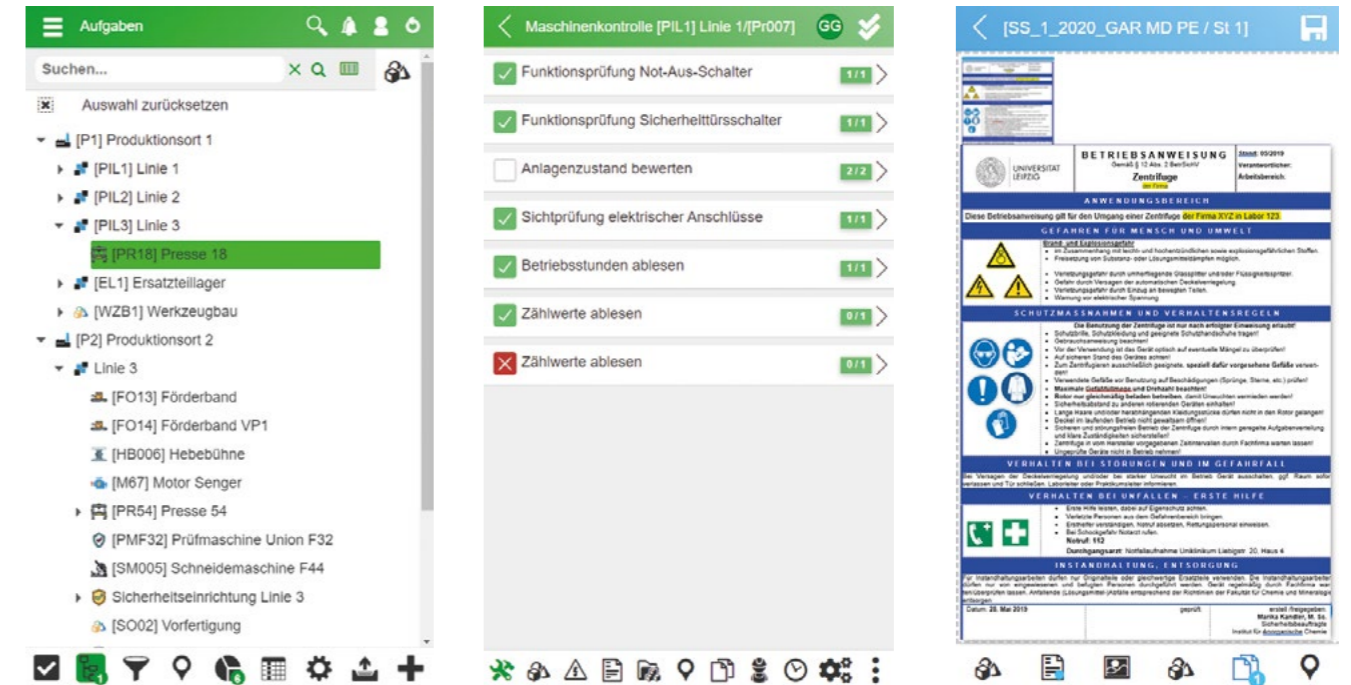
Aufgaben

Suchen...

Auswahl zurücksetzen

[P1] Produktionsort 1

[PIL1] Linie 1

[PIL2] Linie 2

[PIL3] Linie 3

[PR18] Presse 18

[EL1] Ersatzteillager

[WZB1] Werkzeugbau

[P2] Produktionsort 2

Linie 3

[FO13] Förderband

[FO14] Förderband VP1

[HB006] Hebebühne

[M67] Motor Senger

[PR54] Presse 54

[PMF32] Prüfmaschine Union F32

[SM005] Schneidemaschine F44

Sicherheitseinrichtung Linie 3

[SO02] Vorfertigung

Maschinenkontrolle [PIL1] Linie 1/[Pr007] GG

Funktionsprüfung Not-Aus-Schalter 1/1

Funktionsprüfung Sicherheittürsschalter 1/1

Anlagenzustand bewerten 2/2

Sichtprüfung elektrischer Anschlüsse 1/1

Betriebsstunden ablesen 1/1

Zählwerte ablesen 0/1

Zählwerte ablesen 0/1

[SS_1_2020_GAR MD PE / St 1]

UNIVERSITÄT LEIPZIG

BETRIEBSANWEISUNG

Gemäß § 12 Abs. 2 BetrSichV

Zentrifuge

der Firma

Stand: 05/2019

Verantwortlicher:

Arbeitsbereich:

ANWENDUNGSBEREICH

Diese Betriebsanweisung gilt für den Umgang einer Zentrifuge der Firma XYZ in Labor 123

GEFAHREN FÜR MENSCH UND UMWELT

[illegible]

SCHUTZMASSNAHMEN UND VERHALTENSREGELN

Die Benutzung der Zentrifuge ist nur nach erfolgter Einweisung erlaubt!

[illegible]

VERHALTEN BEI STÖRUNGEN UND IM GEFAHRFALL

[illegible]

VERHALTEN BEI UNFÄLLEN – ERSTE HILFE

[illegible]

Notruf: 112

Durchgangsarzt: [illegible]

INSTANDHALTUNG, ENTSORGUNG

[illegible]

Datum: 20. Mai 2019

geprüft:

erstellt /freigegeben:
Marika Kandler, M. Sc.
Sicherheitsbeauftragte
Institut für Anorganische Chemie